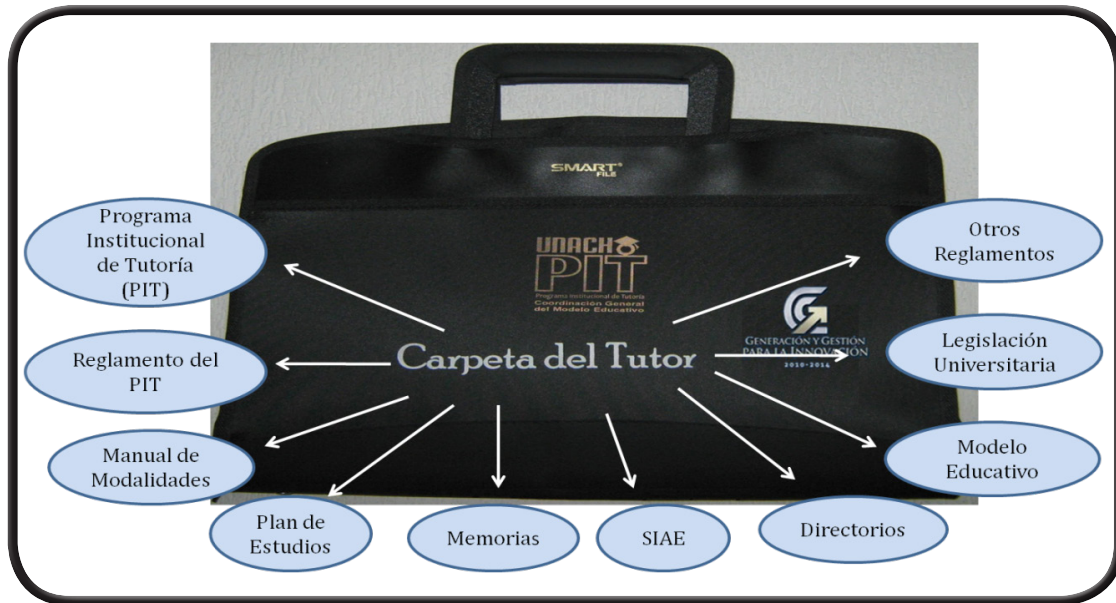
SMART FILE

UNACH PIT
Programa Institucional de Tutoría
Coordinación General del Modelo Educativo

Generación y Gestión para la Innovación
2010-2014

Carpeta del Tutor

Programa Institucional de Tutoría (PIT)

Reglamento del PIT

Manual de Modalidades

Plan de Estudios

Memorias

SIAE

Directorios

Modelo Educativo

Legislación Universitaria

Otros Reglamentos